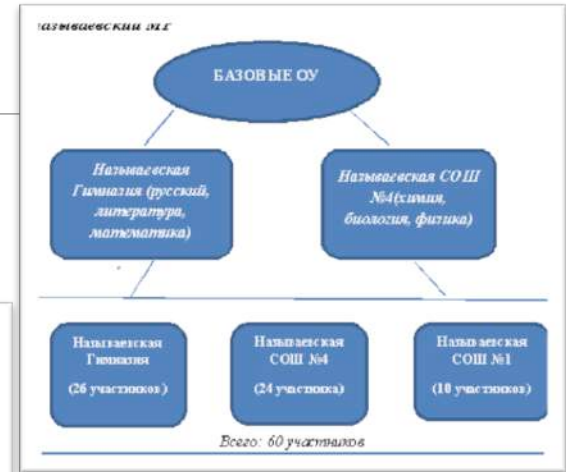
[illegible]азываевский МР

БАЗОВЫЕ ОУ

Называевская Гимназия (русский, литература, математика)

Называевская СОШ №4(химия, биология, физика)

Называевская Гимназия

(26 участников)

Называевская СОШ №4

(24 участника)

Называевская СОШ №1

(10 участников)

Всего: 60 участников